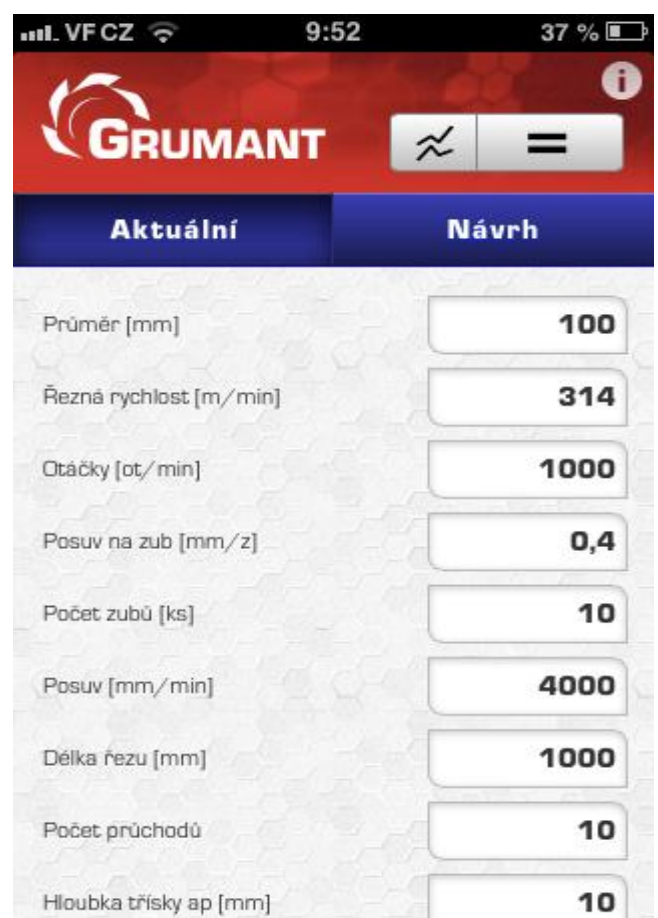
VF CZ 9:52 37 %

GRUMANT

i

=

Aktuální

Návrh

Průměr [mm] 100

Řezná rychlost [m/min] 314

Otáčky [ot/min] 1000

Posuv na zub [mm/z] 0,4

Počet zubů [ks] 10

Posuv [mm/min] 4000

Délka řezu [mm] 1000

Počet průchodů 10

Hloubka třísky ap [mm] 10